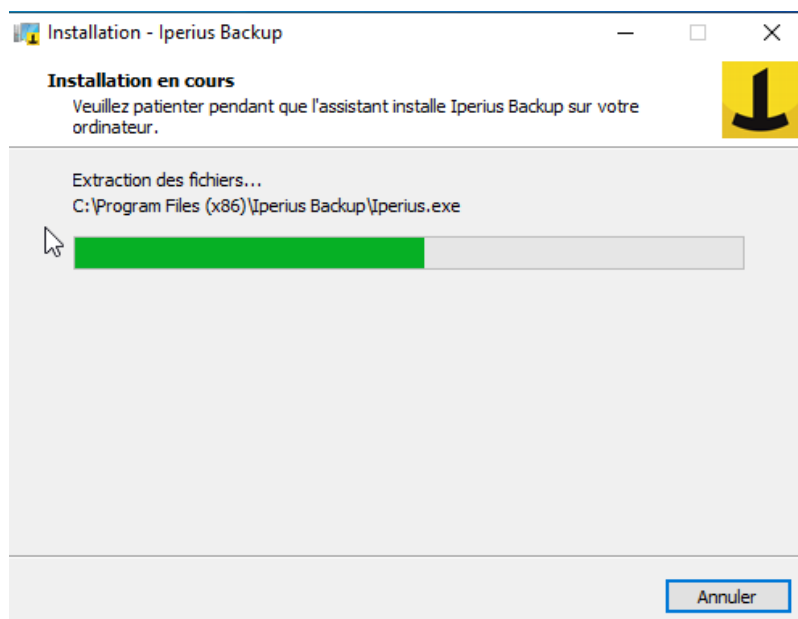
Installation - Iperius Backup

Installation en cours

Veuillez patienter pendant que l'assistant installe Iperius Backup sur votre ordinateur.

Extraction des fichiers...

C:\Program Files (x86)\Iperius Backup\Iperius.exe

Annuler